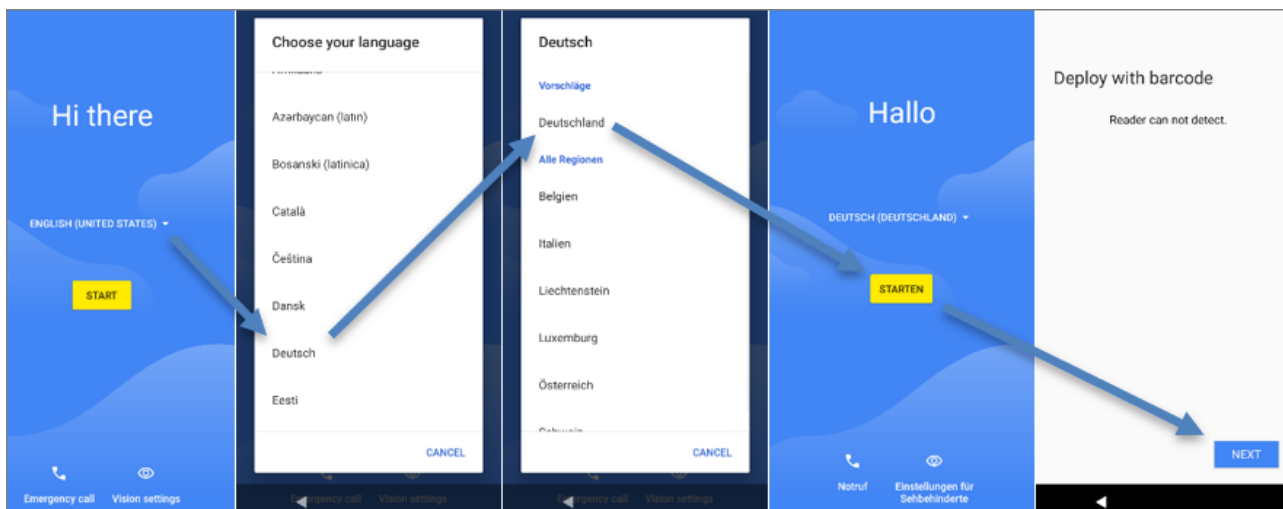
Hi there

ENGLISH (UNITED STATES)

START

Emergency call Vision settings

Choose your language

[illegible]

Azərbaycan (latın)

Bosanski (latinica)

Català

Čeština

Dansk

Deutsch

Eesti

CANCEL

Emergency call Vision settings

Deutsch

Vorschläge

Deutschland

Alle Regionen

Belgien

Italien

Liechtenstein

Luxemburg

Österreich

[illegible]

CANCEL

Emergency call Vision settings

Hallo

DEUTSCH (DEUTSCHLAND)

STARTEN

Notruf Einstellungen für Sehbehinderte

Deploy with barcode

Reader can not detect.

NEXT